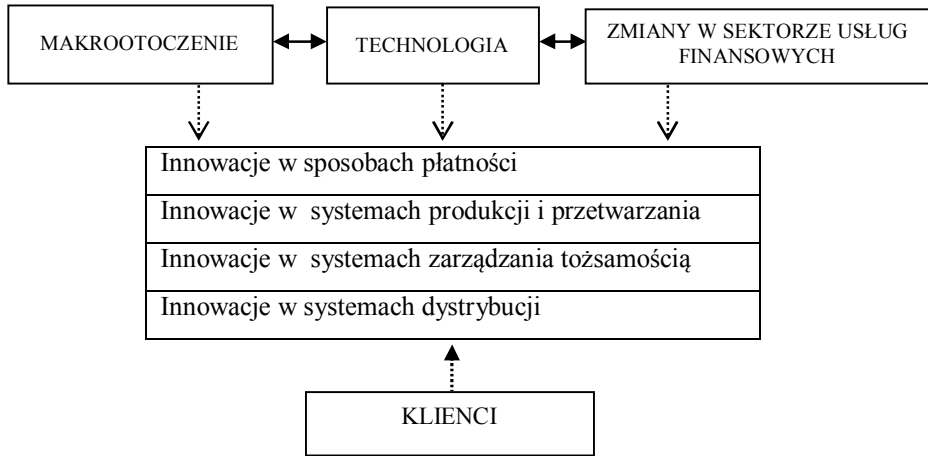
MAKROOTOCZENIE

TECHNOLOGIA

ZMIANY W SEKTORZE USŁUG FINANSOWYCH

Innowacje w sposobach płatności

Innowacje w systemach produkcji i przetwarzania

Innowacje w systemach zarządzania tożsamością

Innowacje w systemach dystrybucji

KLIENCI